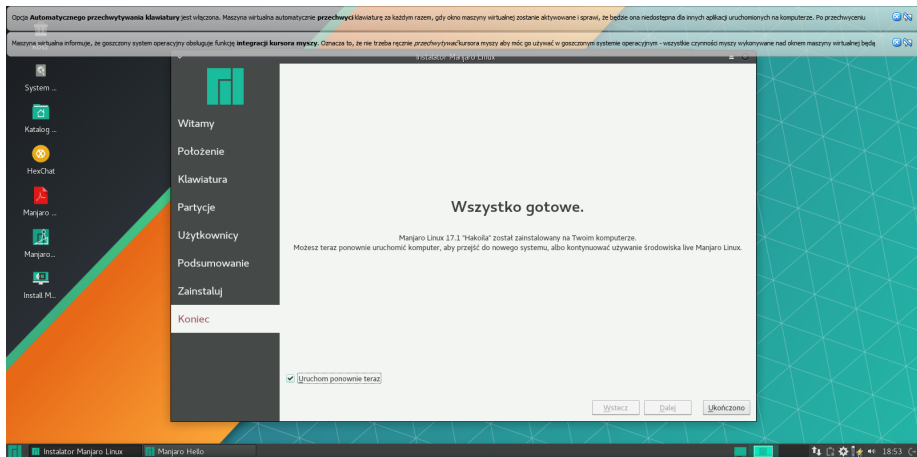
Opcja **Automatycznego przechwytywania klawiatury** jest włączona. Maszyna wirtualna automatycznie **przechwyci** klawiaturę za każdym razem, gdy okno maszyny wirtualnej zostanie aktywowane i sprawi, że będzie ona niedostępna dla innych aplikacji uruchomionych na komputerze. Po przechwyceniu

Maszyna wirtualna informuje, że goszczony system operacyjny obsługuje funkcję **integracji kursora myszy**. Oznacza to, że nie trzeba ręcznie *przechwytywać* kursora myszy aby móc go używać w goszczonym systemie operacyjnym - wszystkie czynności myszy wykonywane nad oknem maszyny wirtualnej będą

Instalator Manjaro Linux

System ...

Katalog ...

HexChat

Manjaro ...

Manjaro...

Install M...

Witamy

Położenie

Klawiatura

Partycje

Użytkownicy

Podsumowanie

Zainstaluj

Koniec

Wszystko gotowe.

Manjaro Linux 17.1 "Hakoila" został zainstalowany na Twoim komputerze.
Możesz teraz ponownie uruchomić komputer, aby przejść do nowego systemu, albo kontynuować używanie środowiska live Manjaro Linux.

Uruchom ponownie teraz

Wstecz Dalej Ukończono

Instalator Manjaro Linux Manjaro Hello

18:53